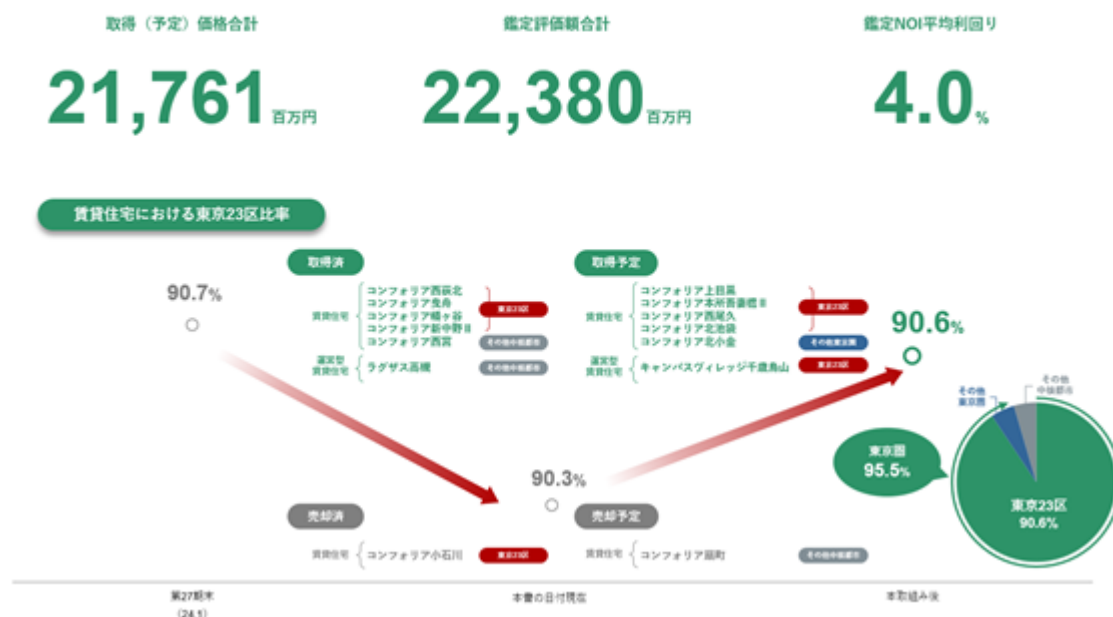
取得（予定）価格合計

21,761百万円

鑑定評価額合計

22,380百万円

鑑定NOI平均利回り

4.0%

賃貸住宅における東京23区比率

取得済

90.7%

賃貸住宅 コンフォリア西荻北 コンフォリア曳舟 コンフォリア幡ヶ谷 コンフォリア新中野Ⅱ コンフォリア西宮

東京23区

その他中核都市

運営型賃貸住宅 ラグザス高槻

その他中核都市

取得予定

賃貸住宅 コンフォリア上目黒 コンフォリア本所吾妻橋Ⅱ コンフォリア西尾久 コンフォリア北池袋 コンフォリア北小金

東京23区

その他東京圏

運営型賃貸住宅 キャンパスヴィレッジ千歳烏山

東京23区

90.6%

その他中核都市

その他東京圏

東京圏 95.5%

東京23区 90.6%

90.3%

売却済

賃貸住宅 コンフォリア小石川

東京23区

売却予定

賃貸住宅 コンフォリア扇町

その他中核都市

第27期末 (24.1)

本書の日付現在

本取組み後